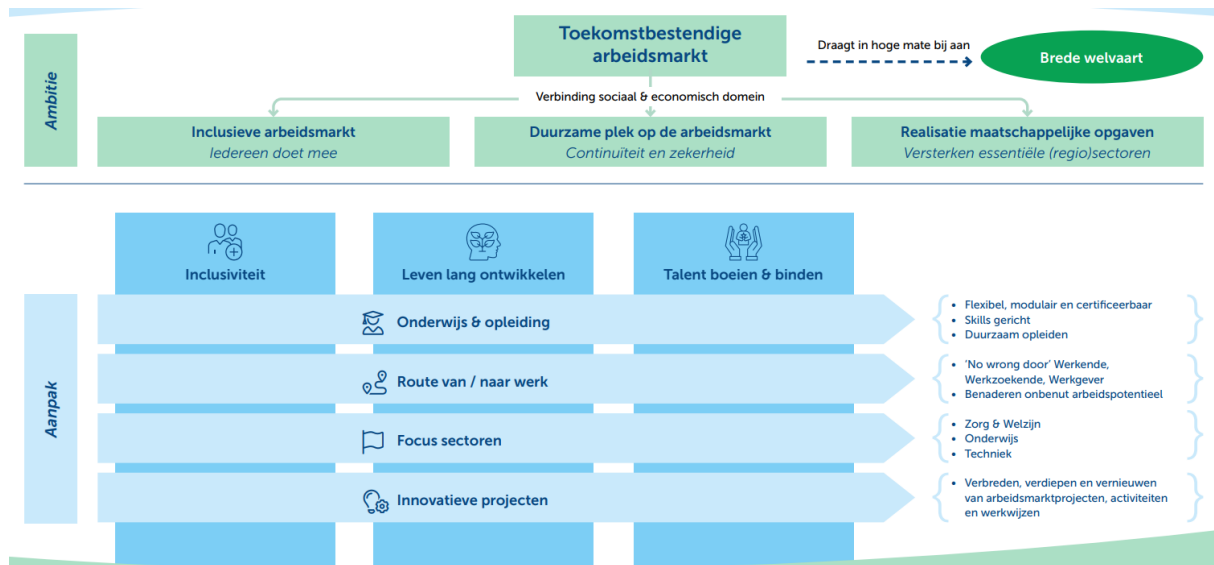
Ambitie

Toekomstbestendige arbeidsmarkt

Draagt in hoge mate bij aan

Brede welvaart

Verbinding sociaal & economisch domein

Inclusieve arbeidsmarkt
Iedereen doet mee

Duurzame plek op de arbeidsmarkt
Continuïteit en zekerheid

Realisatie maatschappelijke opgaven
Versterken essentiële (regio)sectoren

Inclusiviteit

Leven lang ontwikkelen

Talent boeien & binden

Aanpak

Onderwijs & opleiding

- Flexibel, modulair en certificeerbaar
- Skills gericht
- Duurzaam opleiden

Route van / naar werk

- 'No wrong door' Werkende, Werkzoekende, Werkgever
- Benaderen onbenut arbeidspotentieel

Focus sectoren

- Zorg & Welzijn
- Onderwijs
- Techniek

Innovatieve projecten

- Verbreden, verdiepen en vernieuwen van arbeidsmarktprojecten, activiteiten en werkwijzen